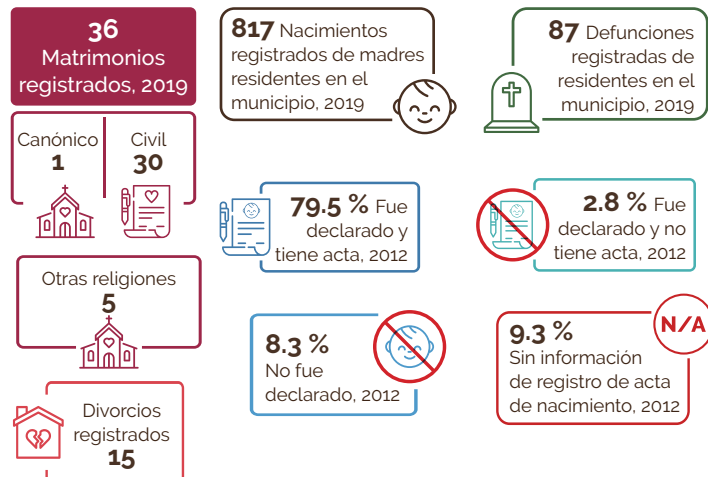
36
Matrimonios registrados, 2019

Canónico
1

Civil
30

Otras religiones
5

Divorcios registrados
15

817 Nacimientos registrados de madres residentes en el municipio, 2019

87 Defunciones registradas de residentes en el municipio, 2019

79.5 % Fue declarado y tiene acta, 2012

2.8 % Fue declarado y no tiene acta, 2012

8.3 % No fue declarado, 2012

N/A

9.3 % Sin información de registro de acta de nacimiento, 2012